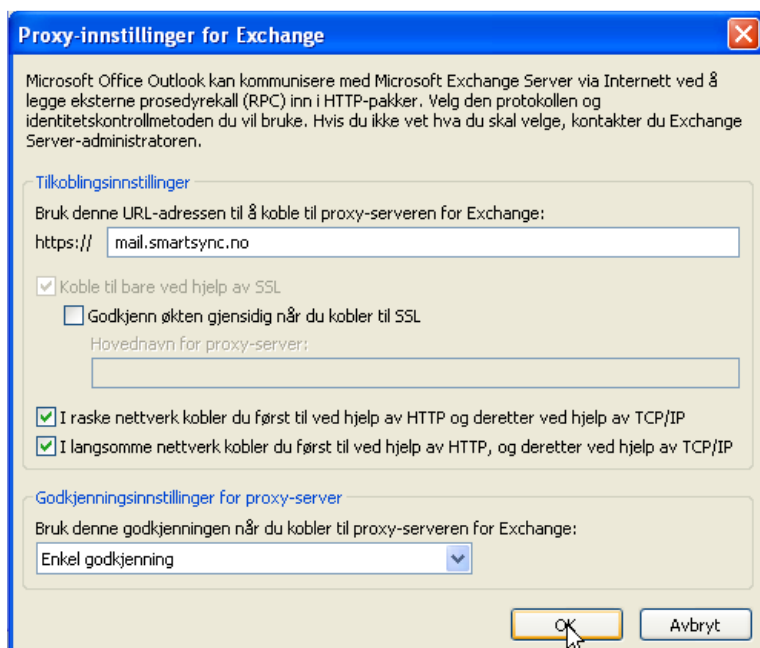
Proxy-innstillinger for Exchange

Microsoft Office Outlook kan kommunisere med Microsoft Exchange Server via Internett ved å legge eksterne prosedyrekall (RPC) inn i HTTP-pakker. Velg den protokollen og identitetskontrollmetoden du vil bruke. Hvis du ikke vet hva du skal velge, kontakter du Exchange Server-administratoren.

Tilkoblingsinnstillinger

Bruk denne URL-adressen til å koble til proxy-serveren for Exchange:

https:// mail.smartsync.no

Koble til bare ved hjelp av SSL

Godkjenn økten gjensidig når du kobler til SSL

Hovednavn for proxy-server:

I raske nettverk kobler du først til ved hjelp av HTTP og deretter ved hjelp av TCP/IP

I langsomme nettverk kobler du først til ved hjelp av HTTP, og deretter ved hjelp av TCP/IP

Godkjenningsinnstillinger for proxy-server

Bruk denne godkjenningen når du kobler til proxy-serveren for Exchange:

Enkel godkjenning

OK

Avbryt